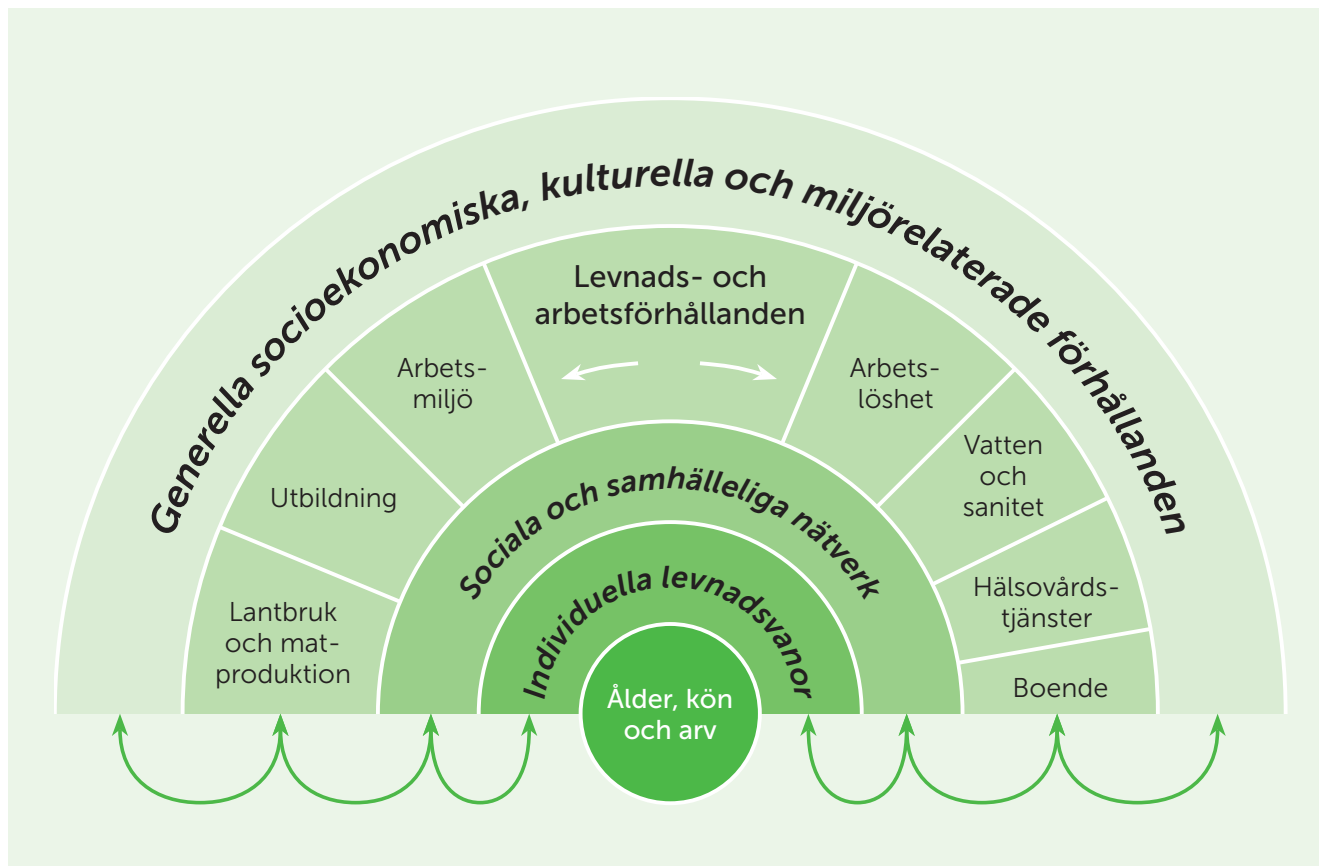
Generella socioekonomiska, kulturella och miljörelaterade förhållanden

Levnads- och arbetsförhållanden

Lantbruk och matproduktion

Utbildning

Arbetsmiljö

Arbetslöshet

Vatten och sanitet

Hälsovårdstjänster

Boende

Sociala och samhälleliga nätverk

Individuella levnadsvanor

Ålder, kön och arv